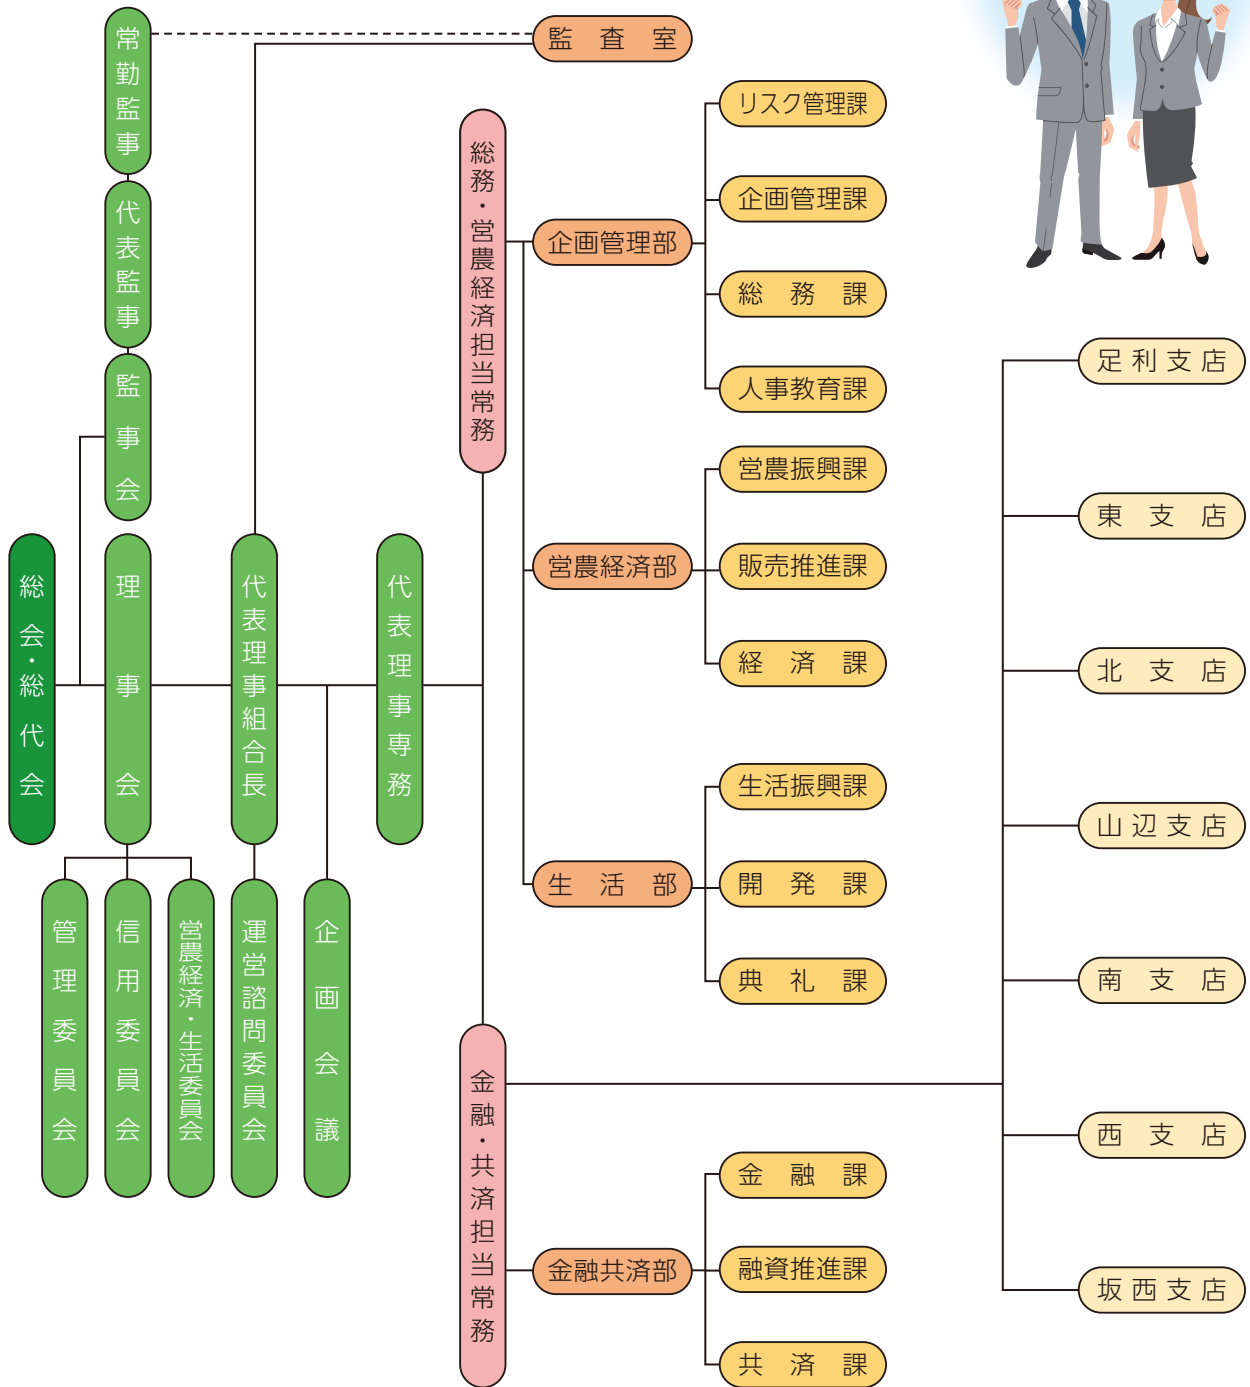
常勤監事
代表監事
監事会
監査室
総会・総代会
理事会
代表理事組合長
代表理事専務
管理委員会
信用委員会
営農経済・生活委員会
運営諮問委員会
企画会議
総務・営農経済担当常務
企画管理部
リスク管理課
企画管理課
総務課
人事教育課
営農経済部
営農振興課
販売推進課
経済課
生活部
生活振興課
開発課
典礼課
金融・共済担当常務
金融共済部
金融課
融資推進課
共済課
足利支店
東支店
北支店
山辺支店
南支店
西支店
坂西支店